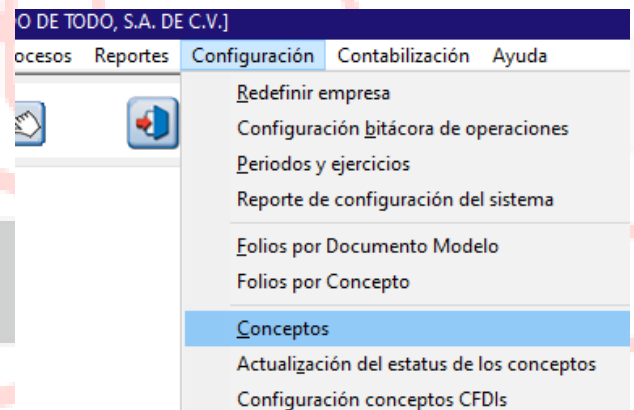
O DE TODO, S.A. DE C.V.]

ocesos Reportes Configuración Contabilización Ayuda

Redefinir empresa
Configuración bitácora de operaciones
Periodos y ejercicios
Reporte de configuración del sistema
Folios por Documento Modelo
Folios por Concepto
Conceptos
Actualización del estatus de los conceptos
Configuración conceptos CFDIs